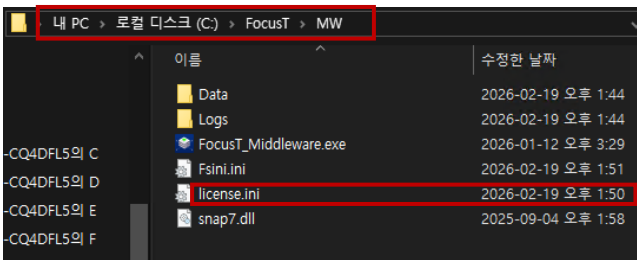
내 PC > 로컬 디스크 (C:) > FocusT > MW

이름

수정한 날짜

| 이름 | 수정한 날짜 |
|---|---|
| Data | 2026-02-19 오후 1:44 |
| Logs | 2026-02-19 오후 1:44 |
| FocusT_Middleware.exe | 2026-01-12 오후 3:29 |
| Fsini.ini | 2026-02-19 오후 1:51 |
| license.ini | 2026-02-19 오후 1:50 |
| snap7.dll | 2025-09-04 오후 1:58 |

-CQ4DFL5의 C
-CQ4DFL5의 D
-CQ4DFL5의 E
-CQ4DFL5의 F